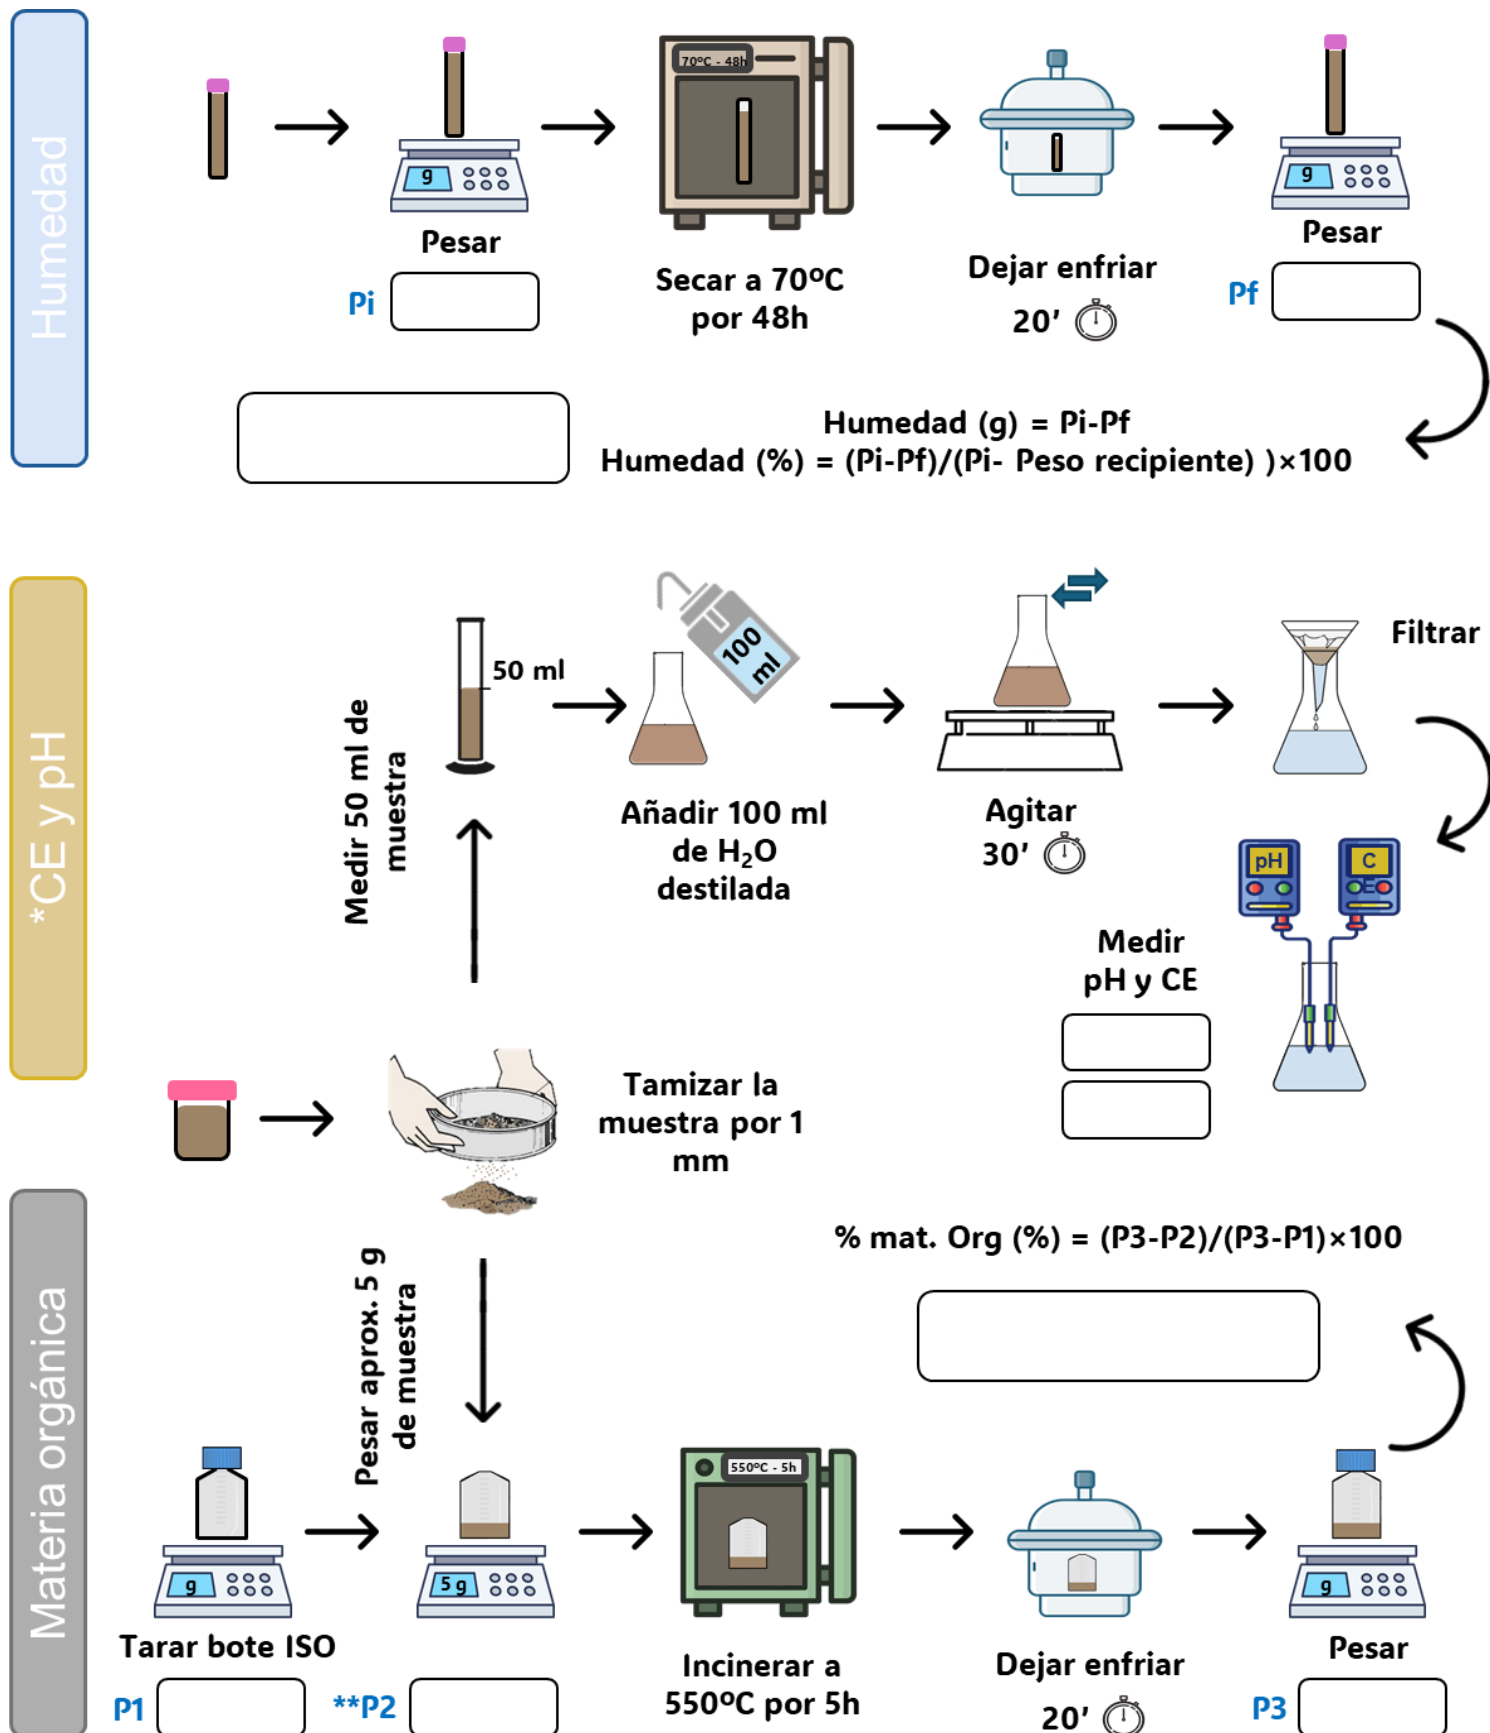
Humedad

g

Pesar

Pi

70ºC - 48h

Secar a 70ºC por 48h

Dejar enfriar

20'

g

Pesar

Pf

Humedad (g) = Pi-Pf
Humedad (%) = (Pi-Pf)/(Pi- Peso recipiente) )×100

*CE y pH

Medir 50 ml de muestra

50 ml

100 ml

Añadir 100 ml de H$_2$O destilada

Agitar

30'

Filtrar

pH

C

Medir pH y CE

Tamizar la muestra por 1 mm

% mat. Org (%) = (P3-P2)/(P3-P1)×100

Materia orgánica

Pesar aprox. 5 g de muestra

g

Tarar bote ISO

P1

5 g

**P2

550ºC - 5h

Incinerar a 550ºC por 5h

Dejar enfriar

20'

g

Pesar

P3